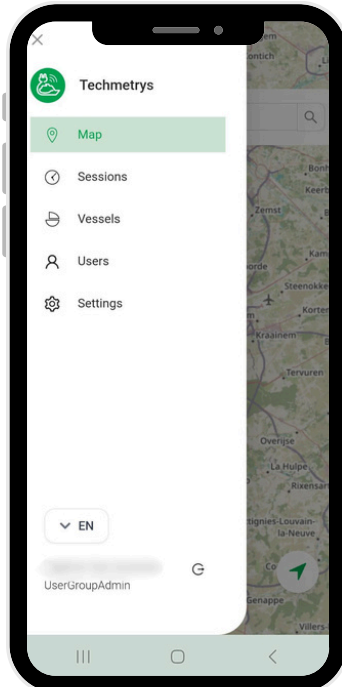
Techmetrys

Map

Sessions

Vessels

Users

Settings

EN

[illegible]

UserGroupAdmin

ontich

Bonh

Keerb

Zemst

Kam

orde

Steenokke

Korte

Kraainem

Tervuren

Overijse

La Hulpe

Rixensar

ttignies-Louvain-la-Neuve

Genappe

Villers-